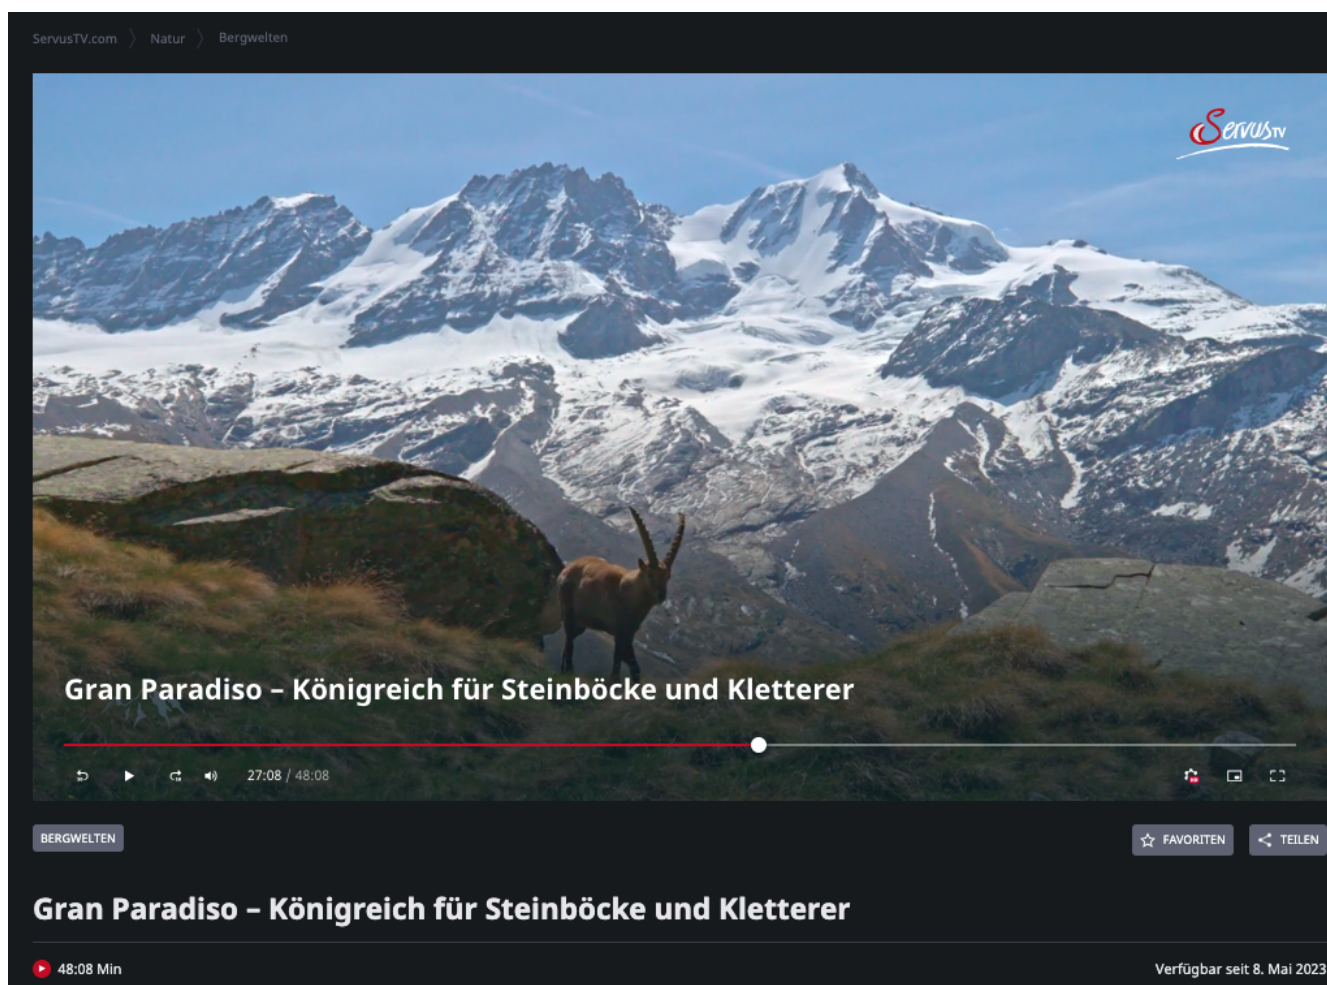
ServusTV.com 〉 Natur 〉 Bergwelten

ServusTV

Gran Paradiso – Königreich für Steinböcke und Kletterer

27:08 / 48:08

BERGWELTEN

FAVORITEN

TEILEN

Gran Paradiso – Königreich für Steinböcke und Kletterer

48:08 Min

Verfügbar seit 8. Mai 2023